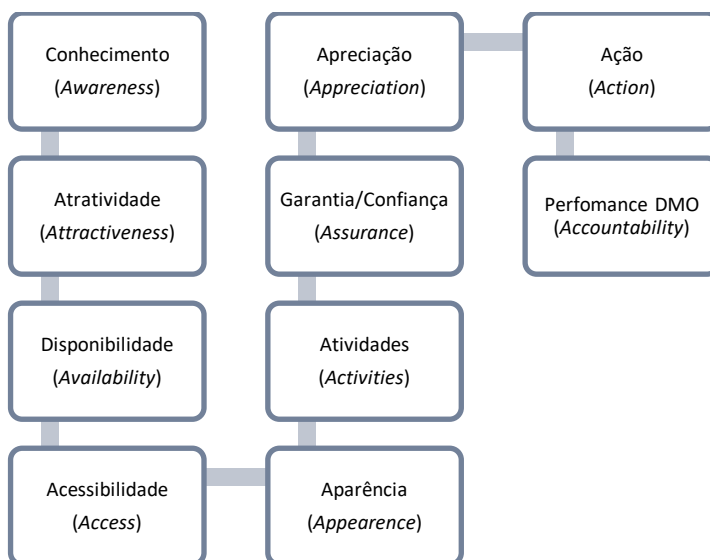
Conhecimento
(*Awareness*)

Atratividade
(*Attractiveness*)

Disponibilidade
(*Availability*)

Acessibilidade
(*Access*)

Aparência
(*Appearence*)

Atividades
(*Activities*)

Garantia/Confiança
(*Assurance*)

Apreciação
(*Appreciation*)

Ação
(*Action*)

Perfomance DMO
(*Accountability*)